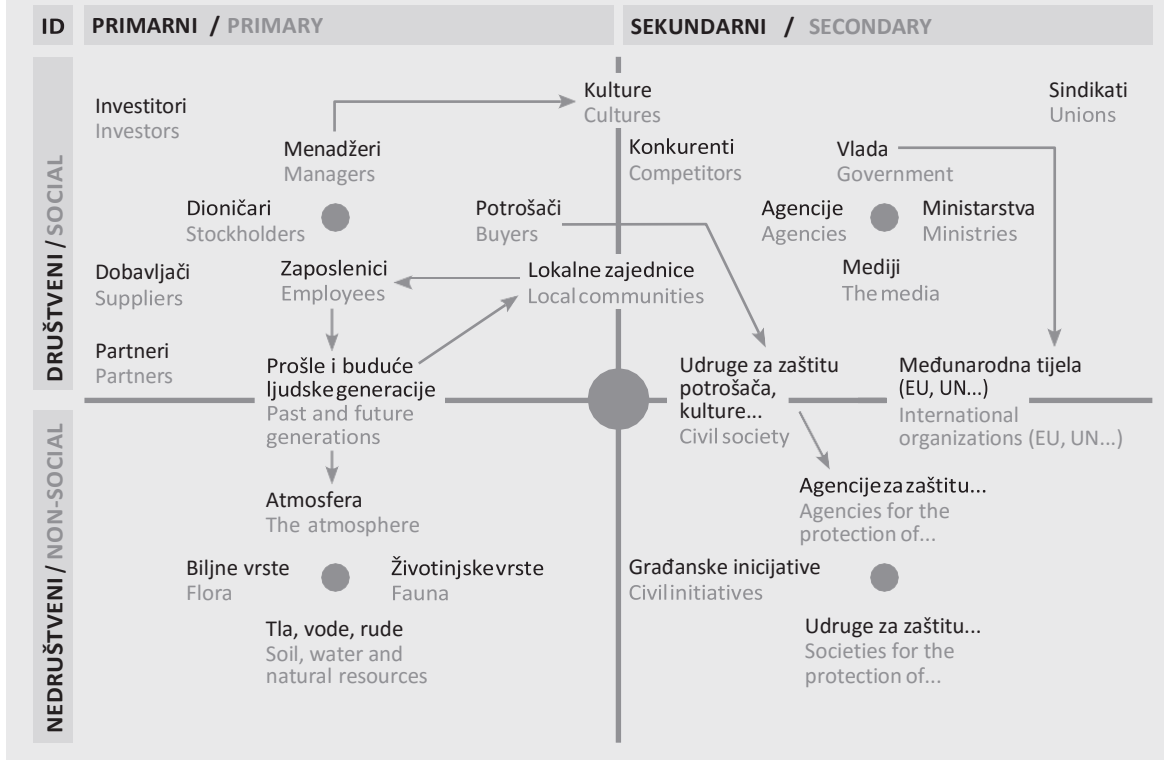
ID PRIMARNI / PRIMARY

SEKUNDARNI / SECONDARY

DRUŠTVENI / SOCIAL

Investitori
Investors

Kulture
Cultures

Sindikati
Unions

Menadžeri
Managers

Konkurenti
Competitors

Vlada
Government

Dioničari
Stockholders

Potrošači
Buyers

Agencije
Agencies

Ministarstva
Ministries

Dobavljači
Suppliers

Zaposlenici
Employees

Lokalne zajednice
Local communities

Mediji
The media

Partneri
Partners

Prošle i buduće ljudske generacije
Past and future generations

Udruge za zaštitu potrošača, kulture...
Civil society

Međunarodna tijela (EU, UN...)
International organizations (EU, UN...)

NEDRUŠTVENI / NON-SOCIAL

Atmosfera
The atmosphere

Agencije za zaštitu...
Agencies for the protection of...

Biljne vrste
Flora

Životinjske vrste
Fauna

Građanske inicijative
Civil initiatives

Tla, vode, rude
Soil, water and natural resources

Udruge za zaštitu...
Societies for the protection of...